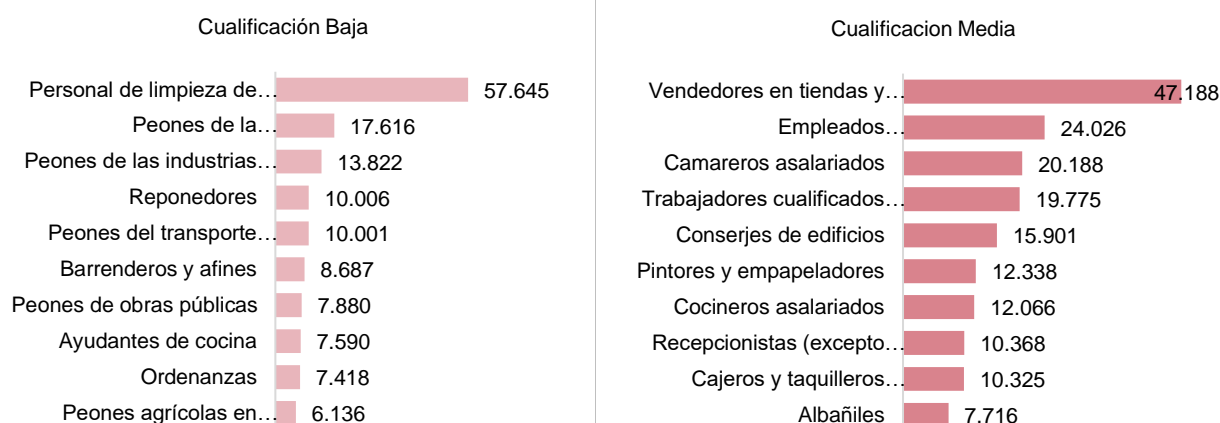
Cualificación Baja

| | |
|---|---|
| Personal de limpieza de… | 57.645 |
| Peones de la… | 17.616 |
| Peones de las industrias… | 13.822 |
| Reponedores | 10.006 |
| Peones del transporte… | 10.001 |
| Barrenderos y afines | 8.687 |
| Peones de obras públicas | 7.880 |
| Ayudantes de cocina | 7.590 |
| Ordenanzas | 7.418 |
| Peones agrícolas en… | 6.136 |

Cualificacion Media

| | |
|---|---|
| Vendedores en tiendas y… | 47.188 |
| Empleados… | 24.026 |
| Camareros asalariados | 20.188 |
| Trabajadores cualificados… | 19.775 |
| Conserjes de edificios | 15.901 |
| Pintores y empapeladores | 12.338 |
| Cocineros asalariados | 12.066 |
| Recepcionistas (excepto… | 10.368 |
| Cajeros y taquilleros… | 10.325 |
| Albañiles | 7.716 |